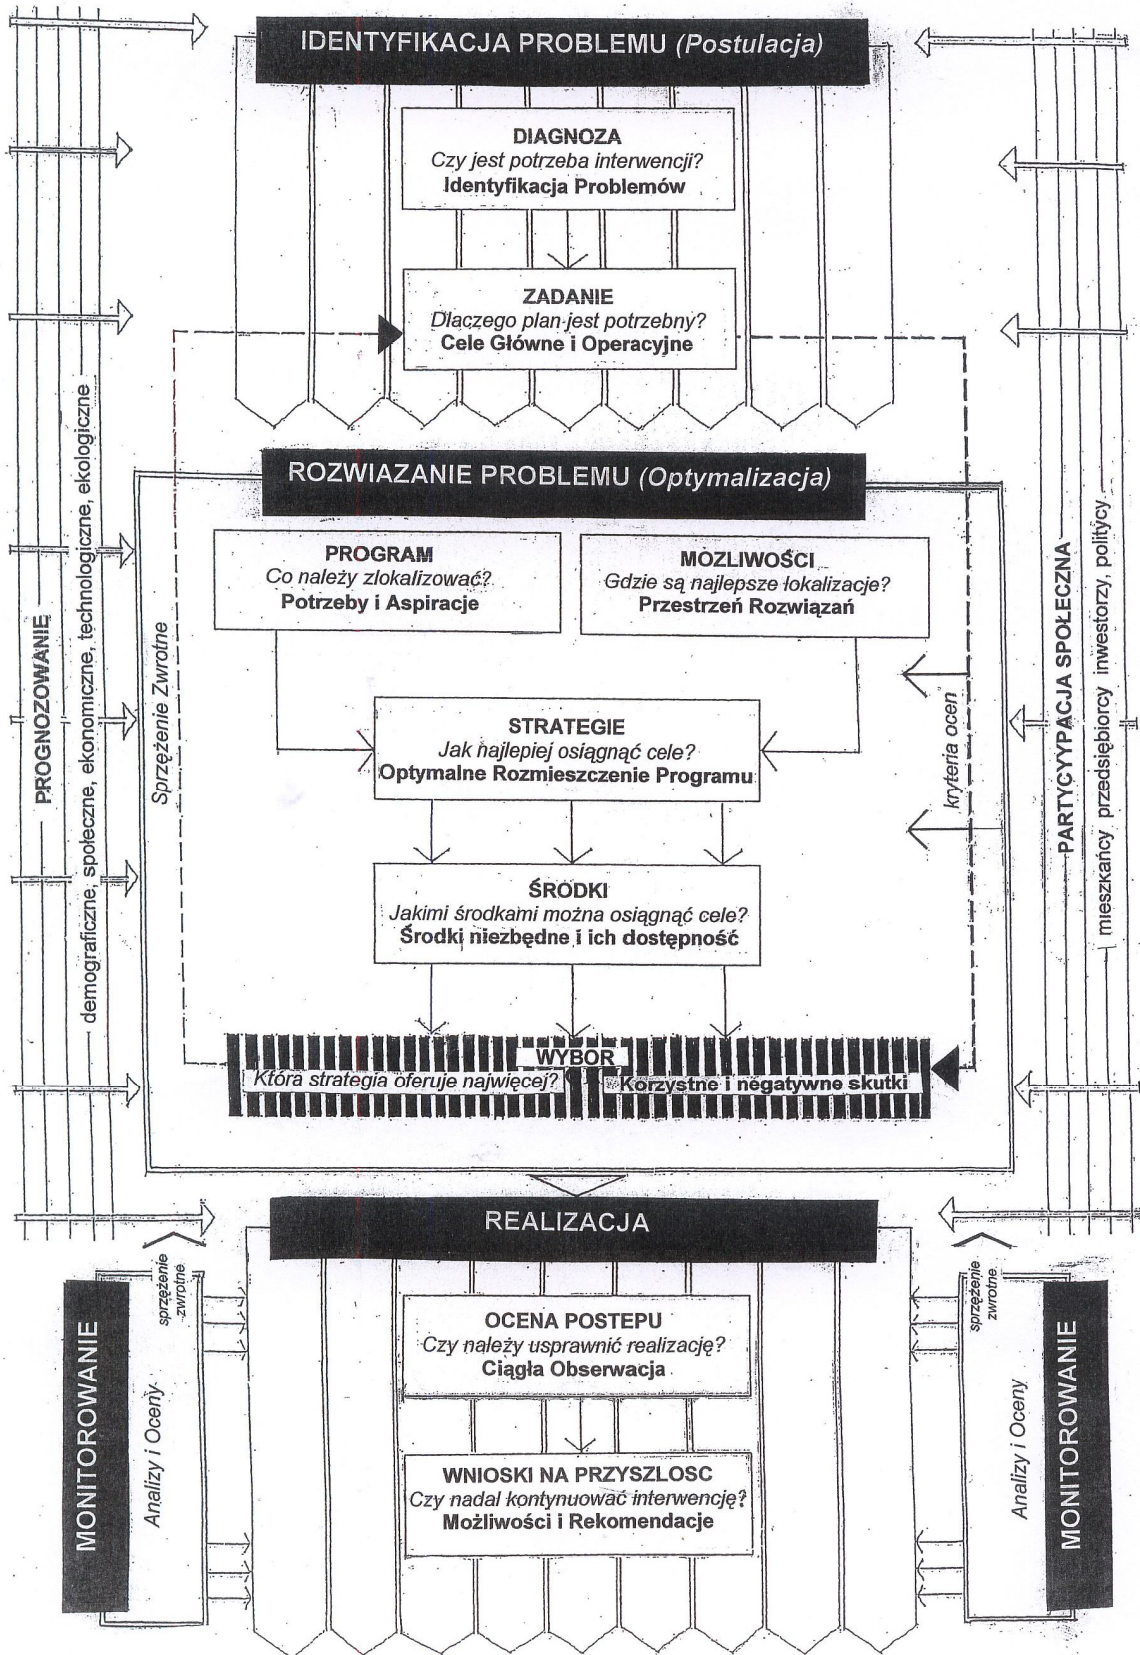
IDENTYFIKACJA PROBLEMU (Postulacja)

DIAGNOZA
Czy jest potrzeba interwencji?
Identyfikacja Problemów

ZADANIE
Dlaczego plan jest potrzebny?
Cele Główne i Operacyjne

PROGNOZOWANIE
demograficzne, społeczne, ekonomiczne, technologiczne, ekologiczne

PARTYCYPACJA SPOŁECZNA
mieszkańcy, przedsiębiorcy, inwestorzy, politycy

ROZWIAZANIE PROBLEMU (Optymalizacja)

Sprzężenie Zwrotne

PROGRAM
Co należy zlokalizować?
Potrzeby i Aspiracje

MOZLIWOŚCI
Gdzie są najlepsze lokalizacje?
Przestrzeń Rozwiązań

kryteria ocen

STRATEGIE
Jak najlepiej osiągnąć cele?
Optymalne Rozmieszczenie Programu

ŚRODKI
Jakimi środkami można osiągnąć cele?
Środki niezbędne i ich dostępność

WYBOR
Która strategia oferuje najwięcej?
Korzystne i negatywne skutki

REALIZACJA

sprzężenie zwrotne

MONITOROWANIE
Analizy i Oceny

OCENA POSTEPU
Czy należy usprawnić realizację?
Ciągła Obserwacja

WNIOSKI NA PRZYSZLOSC
Czy nadal kontynuować interwencję?
Możliwości i Rekomendacje

sprzężenie zwrotne

MONITOROWANIE
Analizy i Oceny